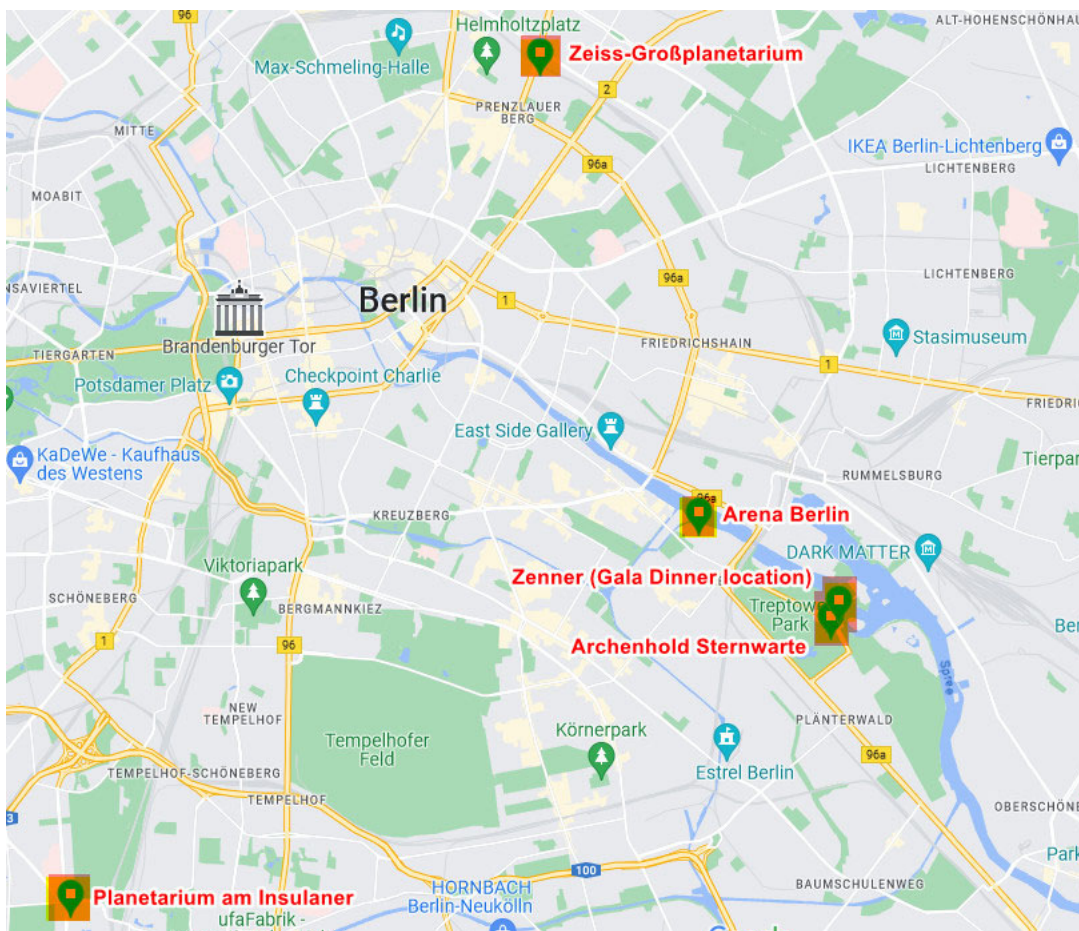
96
Helmholtzplatz
Zeiss-Großplanetarium
ALT-HOHENSCHÖNHAU
Max-Schmeling-Halle
2
PRENZLAUER BERG
MITTE
IKEA Berlin-Lichtenberg
LICHTENBERG
96a
MOABIT
96a
LICHTENBERG
NSAVIERTEL
Berlin
1
Stasimuseum
TIERGARTEN
Brandenburger Tor
FRIEDRICHSHAIN
1
Potsdamer Platz
Checkpoint Charlie
FRIEDRIC
East Side Gallery
KaDeWe - Kaufhaus des Westens
RUMMELSBURG
Tierpa
96a
KREUZBERG
Arena Berlin
DARK MATTER
Viktoriapark
Zenner (Gala Dinner location)
Treptow Park
SCHÖNEBERG
BERGMANNKIEZ
Archenhold Sternwarte
Ber
1
96
Spree
NEW TEMPELHOF
PLÄNTERWALD
Tempelhofer Feld
Körnerpark
96a
TEMPELHOF-SCHÖNEBERG
Estrel Berlin
TEMPELHOF
OBERSCHÖNE
3
Park
100
BAUMSCHULENWEG
Planetarium am Insulaner
HORNBACH Berlin-Neukölln
ufaFabrik -